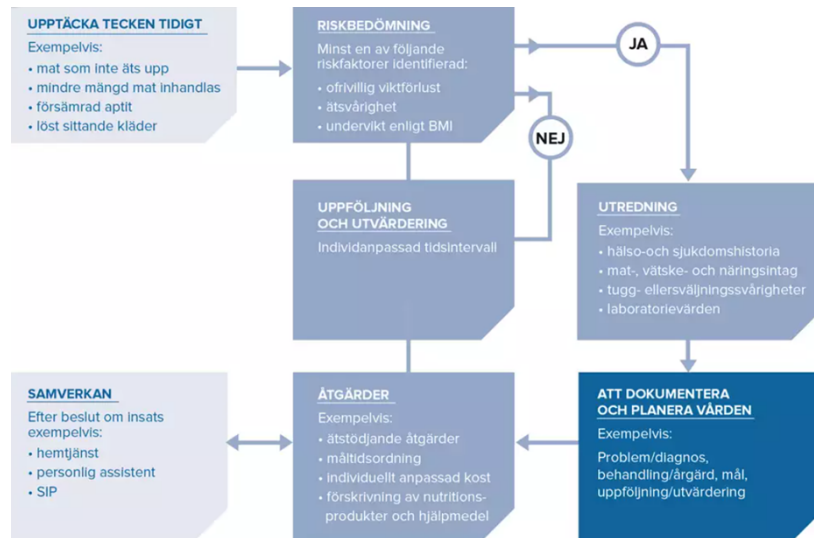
UPPTÄCKA TECKEN TIDIGT

Exempelvis:

• mat som inte äts upp
• mindre mängd mat inhandlas
• försämrad aptit
• löst sittande kläder

RISKBEDÖMNING

Minst en av följande riskfaktorer identifierad:

• ofrivillig viktförlust
• ätsvårighet
• undervikt enligt BMI

JA

NEJ

UPPFÖLJNING OCH UTVÄRDERING

Individanpassad tidsintervall

UTREDNING

Exempelvis:

• hälso-och sjukdomshistoria
• mat-, vätske- och näringsintag
• tugg- ellersväljningssvårigheter
• laboratorievärden

SAMVERKAN

Efter beslut om insats exempelvis:

• hemtjänst
• personlig assistent
• SIP

ÅTGÄRDER

Exempelvis:

• ätstödjande åtgärder
• måltidsordning
• individuellt anpassad kost
• förskrivning av nutritionsprodukter och hjälpmedel

ATT DOKUMENTERA OCH PLANERA VÅRDEN

Exempelvis:

Problem/diagnos, behandling/årgärd, mål, uppföljning/utvärdering